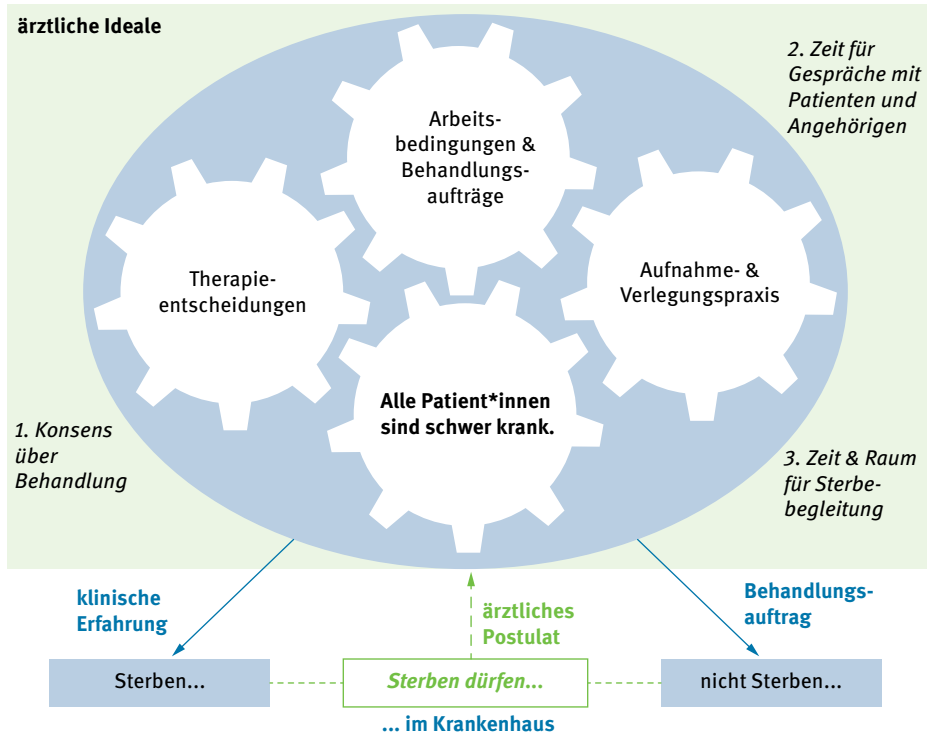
ärztliche Ideale

2. Zeit für Gespräche mit Patienten und Angehörigen

Arbeitsbedingungen & Behandlungsaufträge

Therapieentscheidungen

Aufnahme- & Verlegungspraxis

Alle Patient*innen sind schwer krank.

1. Konsens über Behandlung

3. Zeit & Raum für Sterbebegleitung

klinische Erfahrung

ärztliches Postulat

Behandlungsauftrag

Sterben...

Sterben dürfen...

nicht Sterben...

... im Krankenhaus